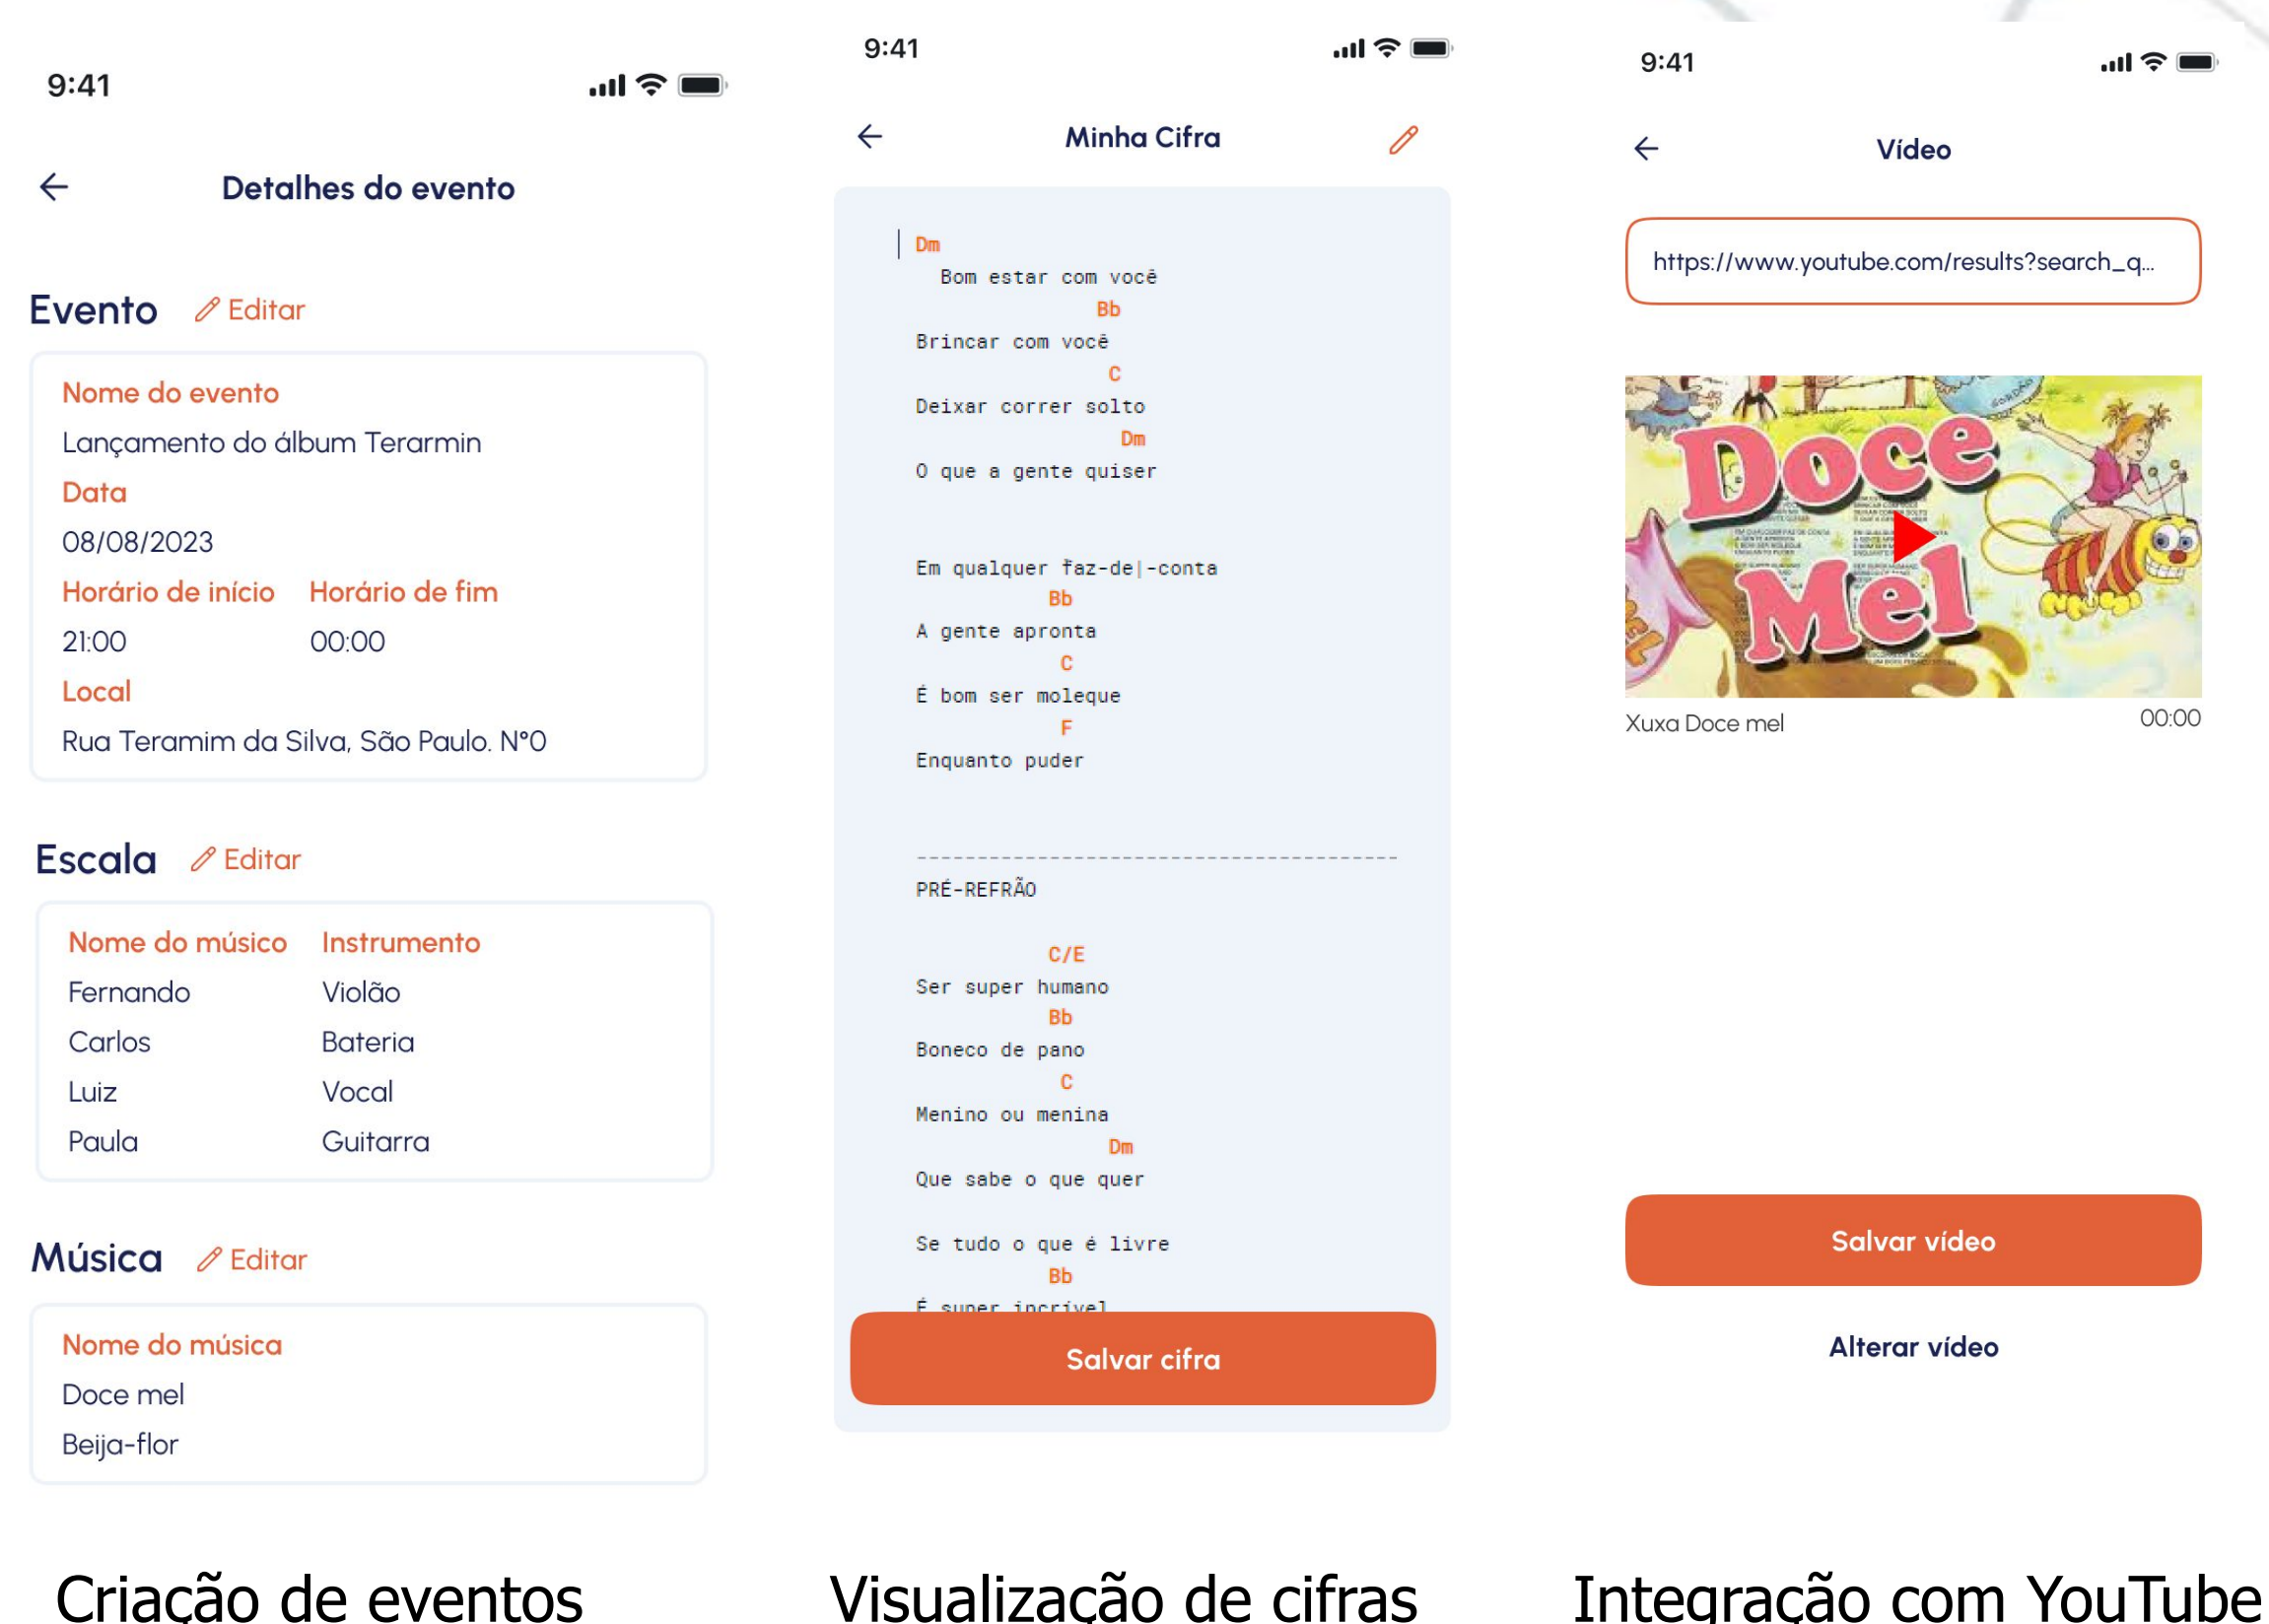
9:41

Detalhes do evento

Evento Editar

Nome do evento
Lançamento do álbum Terarmin
Data
08/08/2023
Horário de início Horário de fim
21:00 00:00
Local
Rua Teramim da Silva, São Paulo. N°0

Escala Editar

| Nome do músico | Instrumento |
|---|---|
| Fernando | Violão |
| Carlos | Bateria |
| Luiz | Vocal |
| Paula | Guitarra |

Música Editar

Nome do música
Doce mel
Beija-flor

9:41

Minha Cifra

Dm
Bom estar com você
Bb
Brincar com você
C
Deixar correr solto
Dm
O que a gente quiser

Em qualquer faz-de-conta
Bb
A gente apronta
C
É bom ser moleque
F
Enquanto puder

PRÉ-REFRÃO

C/E
Ser super humano
Bb
Boneco de pano
C
Menino ou menina
Dm
Que sabe o que quer

Se tudo o que é livre
Bb
É super incrível

Salvar cifra

9:41

Vídeo

https://www.youtube.com/results?search_q...

Doce Mel

Xuxa Doce mel 00:00

Salvar vídeo

Alterar vídeo

Criação de eventos

Visualização de cifras

Integração com YouTube